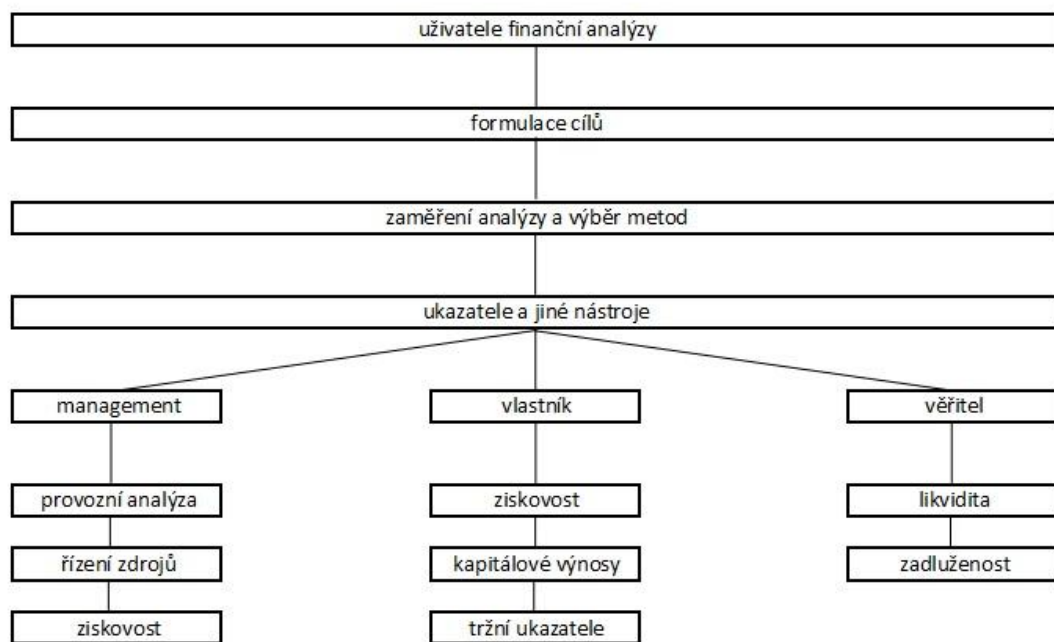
uživatele finanční analýzy

formulace cílů

zaměření analýzy a výběr metod

ukazatele a jiné nástroje

management

provozní analýza

řízení zdrojů

ziskovost

vlastník

ziskovost

kapitálové výnosy

tržní ukazatele

věřitel

likvidita

zadluženost